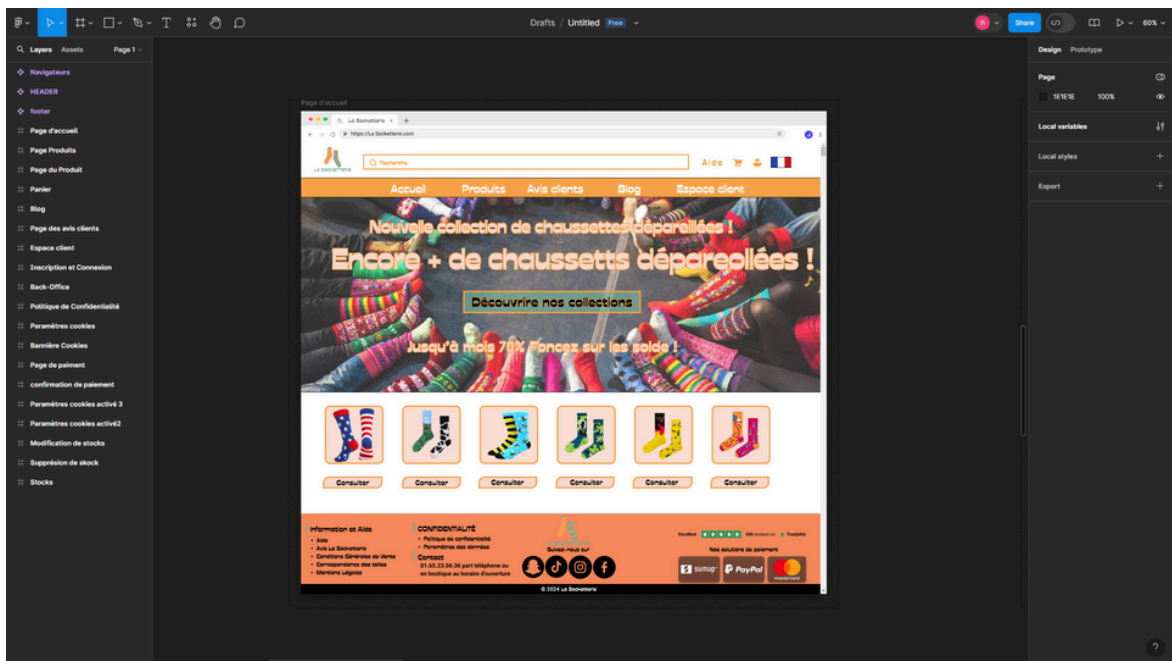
Drafts / Untitled Free

Share

60%

Layers Assets Page 1

Navigateurs
HEADER
footer
Page d'accueil
Page Produits
Page du Produit
Panier
Blog
Page des avis clients
Espace client
Inscription et Connexion
Back-Office
Politique de Confidentialité
Paramètres cookies
Bannière Cookies
Page de paiment
confirmation de paiement
Paramètres cookies activé 3
Paramètres cookies activé2
Modification de stocks
Suppréssion de skock
Stocks

Page d'accueil

La Sockettorie

https://La Socketterie.com

LA SOCKETTERIE

Recherche

Aide

Accueil Produits Avis clients Blog Espace client

Nouvelle collection de chaussettes dépareillées !

Encore + de chaussetts dépareollées !

Découvrire nos collections

Jusqu'à mois 70% Foncez sur les solde !

Consulter Consulter Consulter Consulter Consulter Consulter

Information et Aide
• Aide
• Avis La Socketterie
• Conditions Générales de Vente
• Correspondance des tailles
• Mentions Légales

CONFIDENTIALITÉ
• Politique de confidentialité
• Paramètres des données

Contact
01.65.23.56.36 part téléphone ou en boutique au horaire d'ouverture

Suivez-nous sur

Excellent Trustpilot

Nos solutions de paiement

sumup PayPal mastercard

© 2024 La Socketterie

Design Prototype

Page
1E1E1E 100%

Local variables

Local styles

Export

?